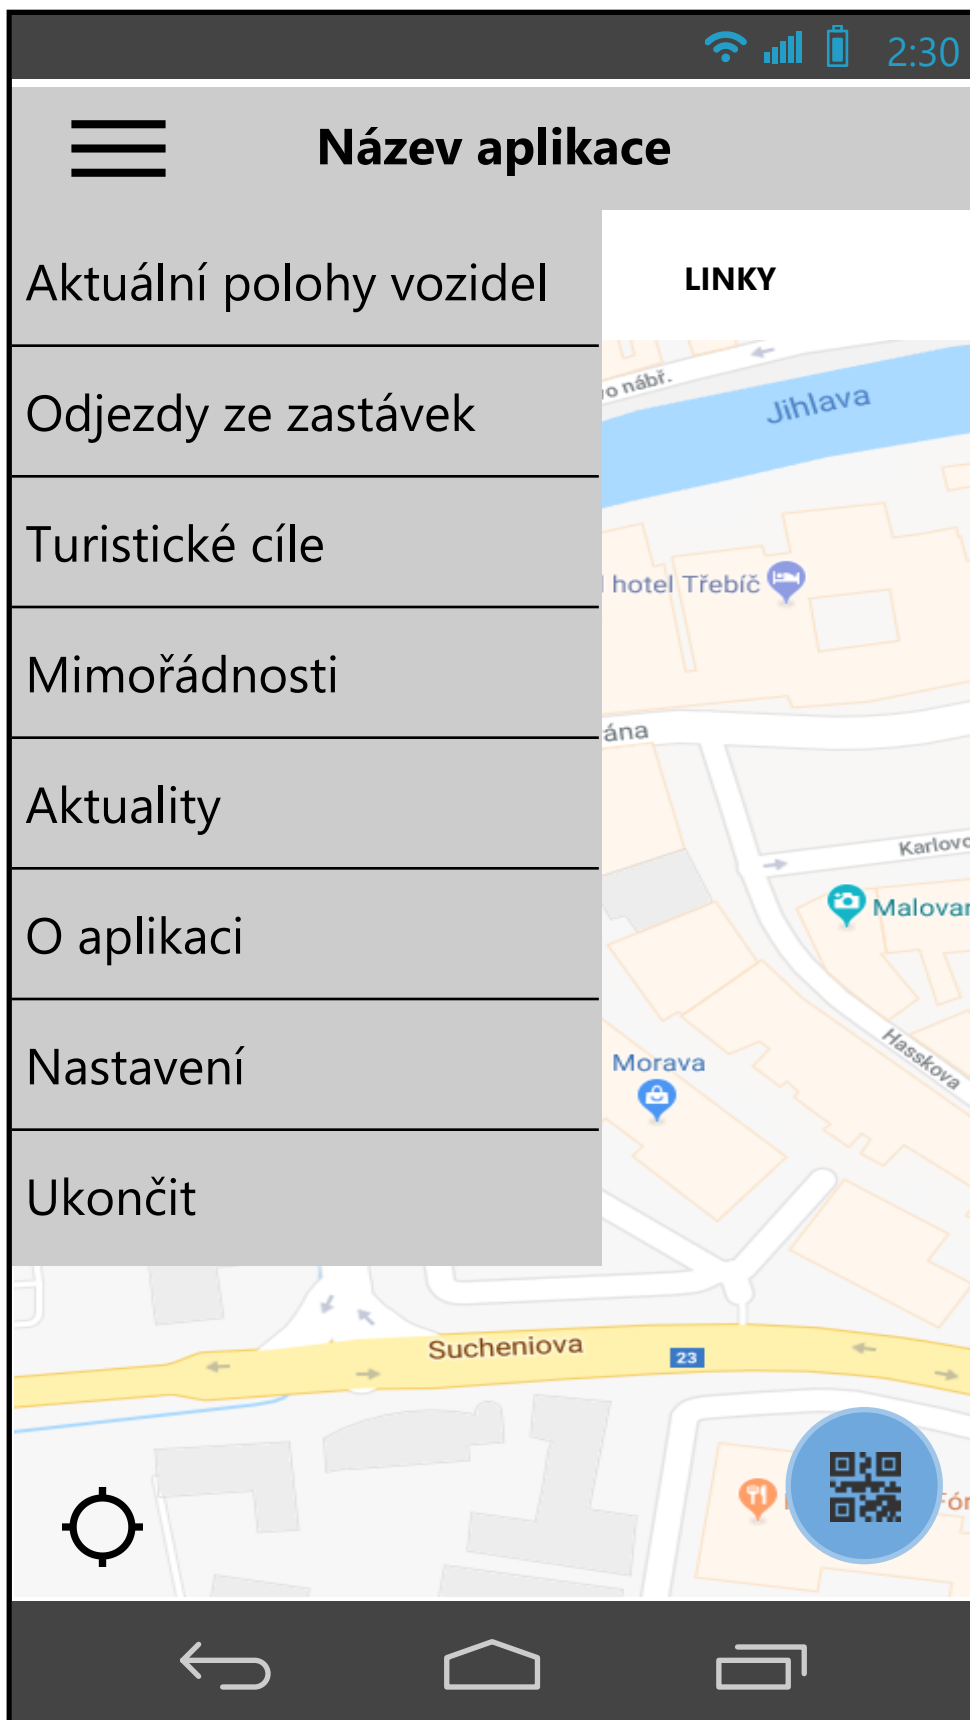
2:30

Název aplikace

Aktuální polohy vozidel

Odjezdy ze zastávek

Turistické cíle

Mimořádnosti

Aktuality

O aplikaci

Nastavení

Ukončit

LINKY

o nábř.

Jihlava

hotel Třebíč

ána

Karlovo

Malovar

Hasskova

Morava

Sucheniova

23

Fór